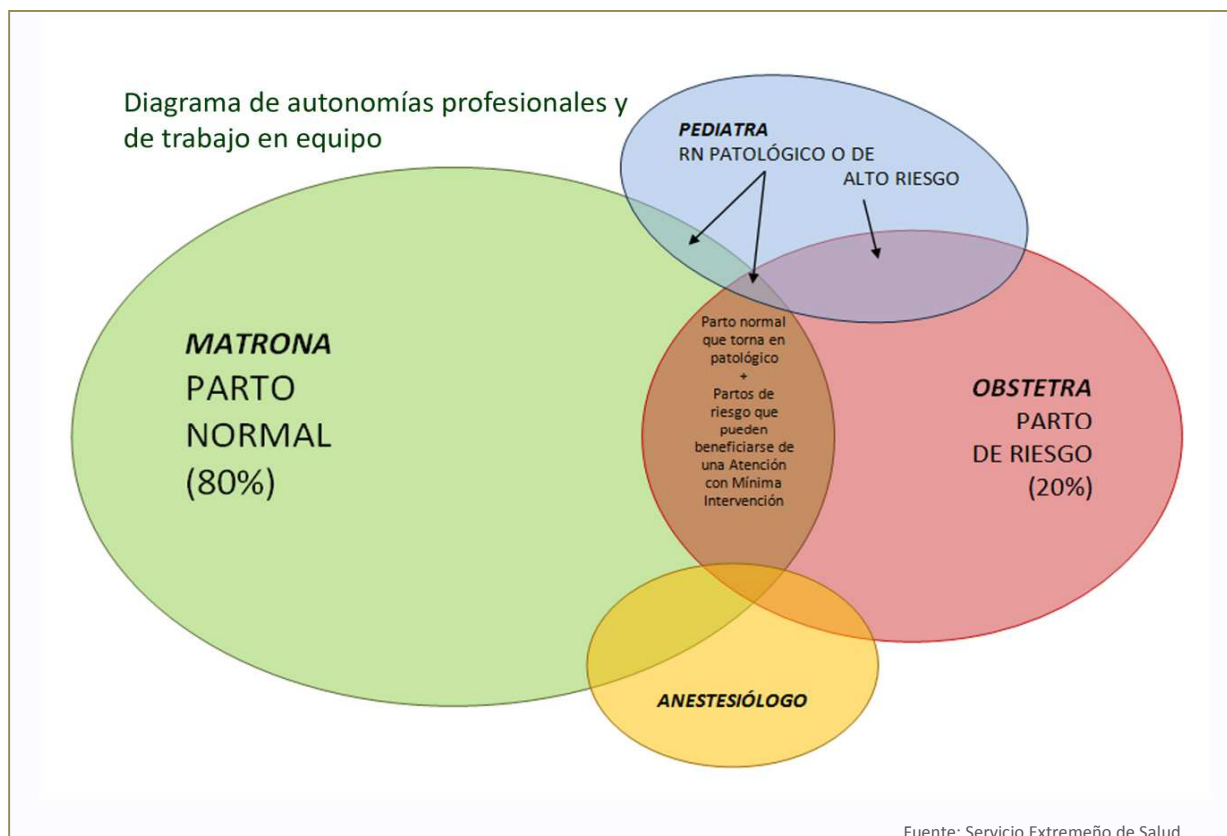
Diagrama de autonomías profesionales y de trabajo en equipo

PEDIATRA
RN PATOLÓGICO O DE ALTO RIESGO

MATRONA
PARTO NORMAL
(80%)

Parto normal que torna en patológico
+
Partos de riesgo que pueden beneficiarse de una Atención con Mínima Intervención

OBSTETRA
PARTO DE RIESGO
(20%)

ANESTESIÓLOGO

Fuente: Servicio Extremeño de Salud